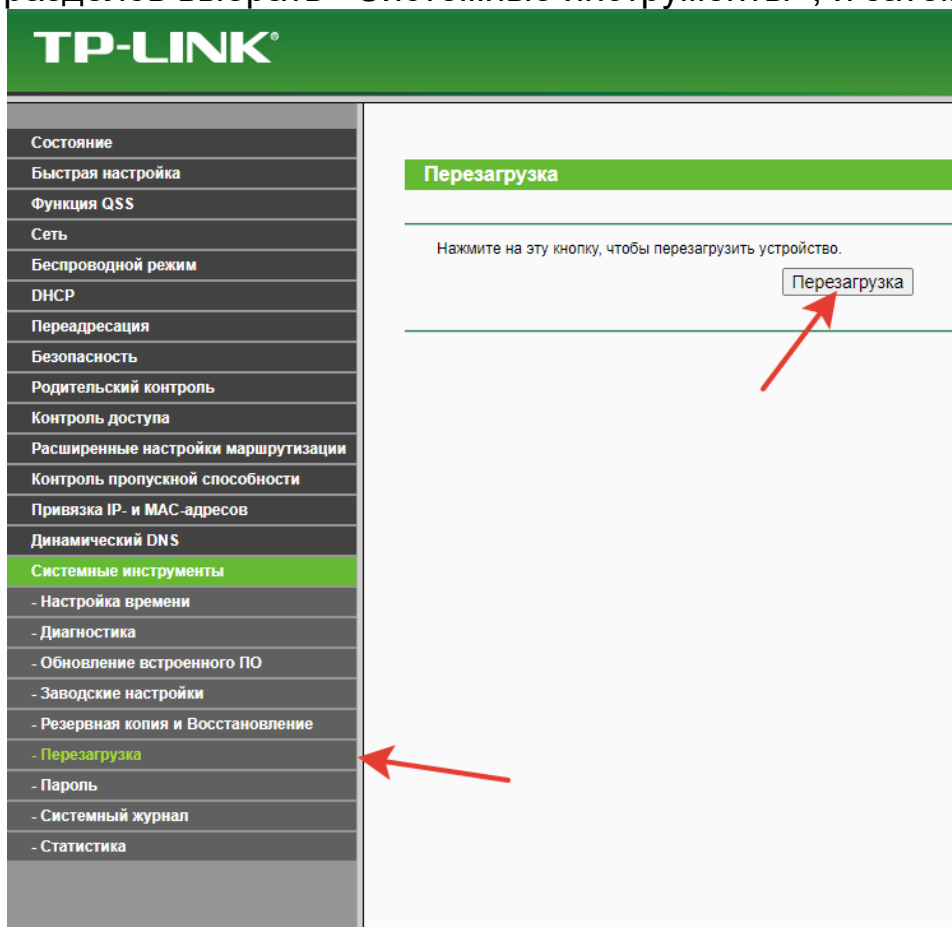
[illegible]

TP-LINK®

Состояние
Быстрая настройка
Функция QSS
Сеть
Беспроводной режим
DHCP
Переадресация
Безопасность
Родительский контроль
Контроль доступа
Расширенные настройки маршрутизации
Контроль пропускной способности
Привязка IP- и MAC-адресов
Динамический DNS
Системные инструменты
- Настройка времени
- Диагностика
- Обновление встроенного ПО
- Заводские настройки
- Резервная копия и Восстановление
- Перезагрузка
- Пароль
- Системный журнал
- Статистика

Перезагрузка

Нажмите на эту кнопку, чтобы перезагрузить устройство.

Перезагрузка